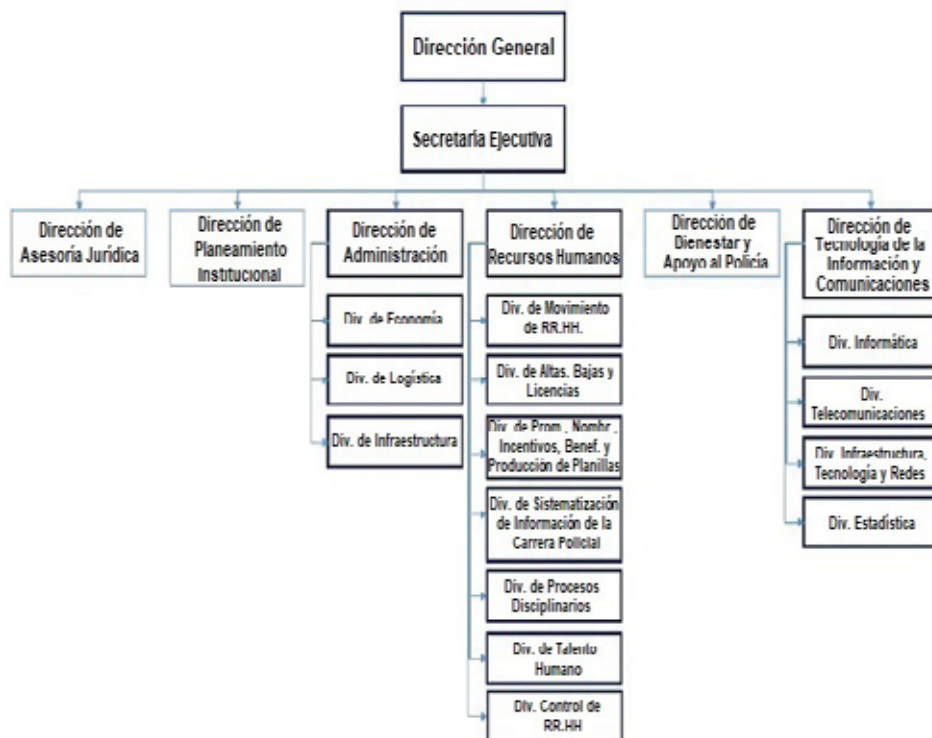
Dirección General

Secretaria Ejecutiva

Dirección de Asesoría Jurídica

Dirección de Planeamiento Institucional

Dirección de Administración

Div. de Economía

Div. de Logística

Div. de Infraestructura

Dirección de Recursos Humanos

Div. de Movimiento de RR.HH.

Div. de Altas, Bajas y Licencias

Div. de Prom., Nombr., Incentivos, Benef. y Producción de Planillas

Div. de Sistematización de Información de la Carrera Policial

Div. de Procesos Disciplinarios

Div. de Talento Humano

Div. Control de RR.HH

Dirección de Bienestar y Apoyo al Policía

Dirección de Tecnología de la Información y Comunicaciones

Div. Informática

Div. Telecomunicaciones

Div. Infraestructura, Tecnología y Redes

Div. Estadística